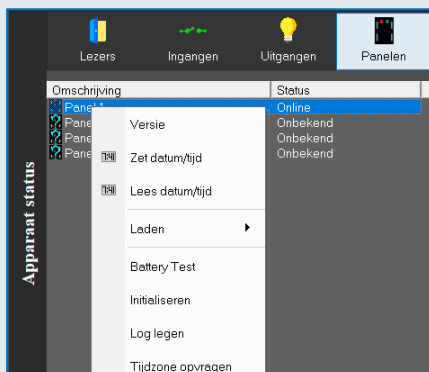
Lezers
Ingangen
Uitgangen
Panelen

Apparaat status

| Omschrijving | Status |
|---|---|
| Panel 1 | Online |
| Pane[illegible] | Onbekend |
| Pane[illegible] | Onbekend |
| Pane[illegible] | Onbekend |

Versie
Zet datum/tijd
Lees datum/tijd
Laden
Battery Test
Initialiseren
Log legen
Tijdzone opvragen